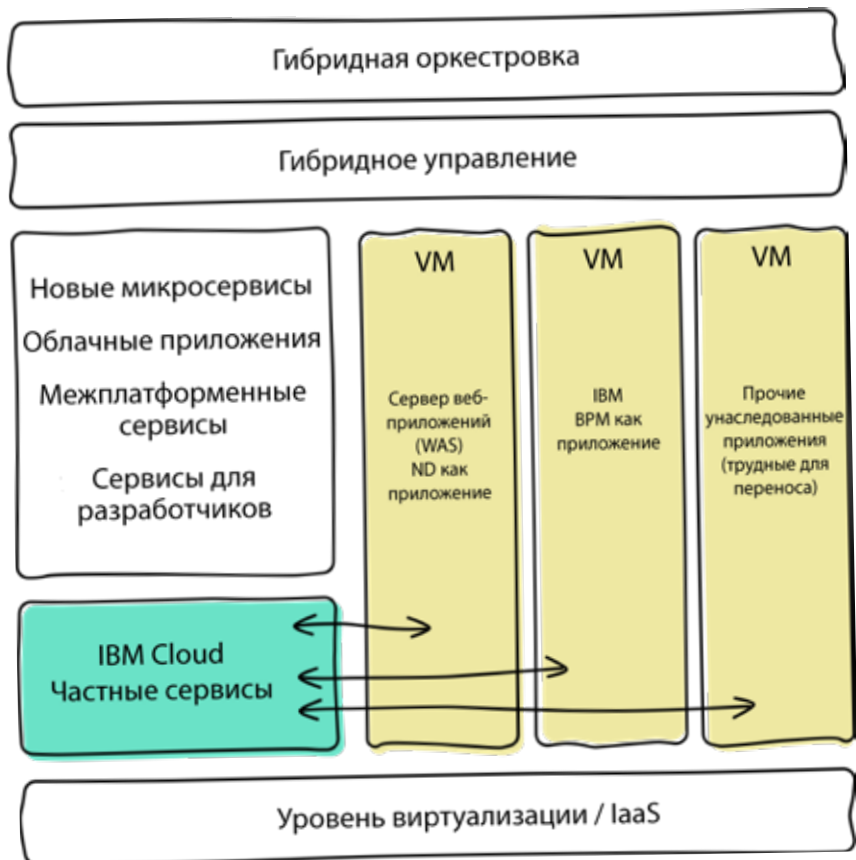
Гибридная оркестровка

Гибридное управление

Новые микросервисы

Облачные приложения

Межплатформенные сервисы

Сервисы для разработчиков

VM

Сервер веб-приложений (WAS) ND как приложение

VM

IBM BPM как приложение

VM

Прочие унаследованные приложения (трудные для переноса)

IBM Cloud Частные сервисы

Уровень виртуализации / IaaS